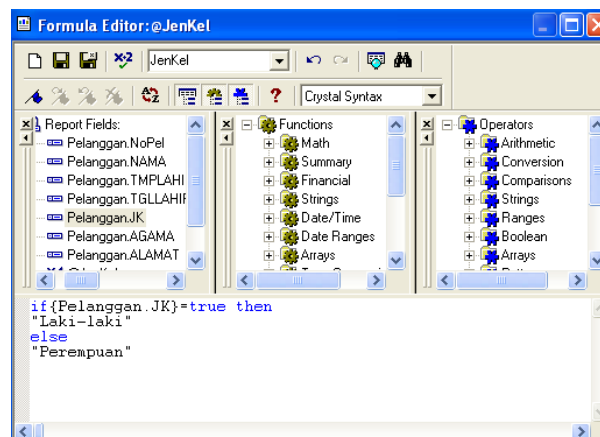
Formula Editor:@JenKel

JenKel

Crystal Syntax

Report Fields:
Pelanggan.NoPel
Pelanggan.NAMA
Pelanggan.TMPLAHI
Pelanggan.TGLLAHI
Pelanggan.JK
Pelanggan.AGAMA
Pelanggan.ALAMAT

Functions
Math
Summary
Financial
Strings
Date/Time
Date Ranges
Arrays

Operators
Arithmetic
Conversion
Comparisons
Strings
Ranges
Boolean
Arrays

if{Pelanggan.JK}=true then
"Laki-laki"
else
"Perempuan"